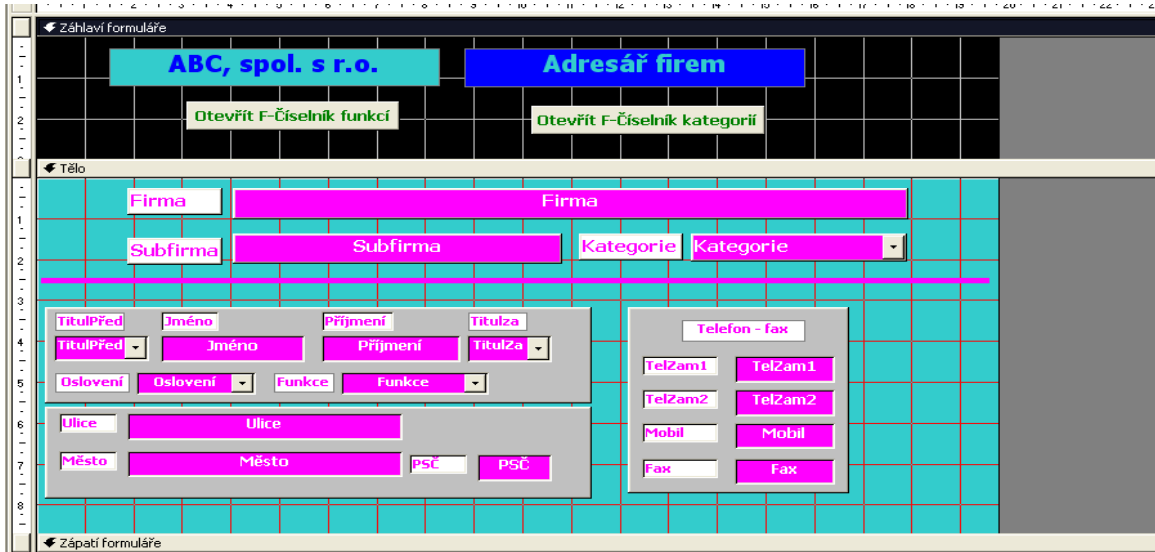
Záhlaví formuláře

ABC, spol. s r.o.

Adresář firem

Otevřít F-Číselník funkcí

Otevřít F-Číselník kategorií

Tělo

Firma

Firma

Subfirma

Subfirma

Kategorie

Kategorie

TitulPřed

Jméno

Příjmení

Titulza

TitulPřed

Jméno

Příjmení

TitulZa

Oslovení

Oslovení

Funkce

Funkce

Ulice

Ulice

Město

Město

PSČ

PSČ

Telefon - fax

TelZam1

TelZam1

TelZam2

TelZam2

Mobil

Mobil

Fax

Fax

Zápatí formuláře